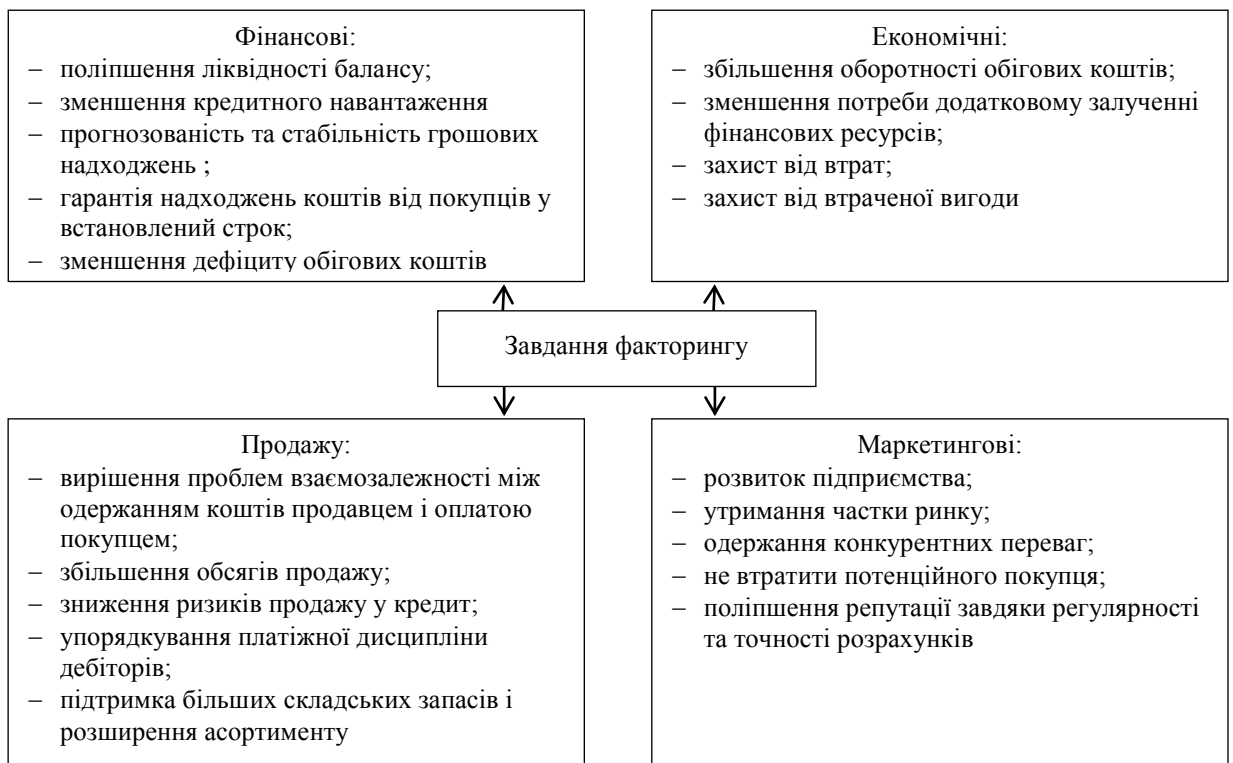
Фінансові:
– поліпшення ліквідності балансу;
– зменшення кредитного навантаження
– прогнозованість та стабільність грошових надходжень ;
– гарантія надходжень коштів від покупців у встановлений строк;
– зменшення дефіциту обігових коштів

Економічні:
– збільшення оборотності обігових коштів;
– зменшення потреби додатковому залученні фінансових ресурсів;
– захист від втрат;
– захист від втраченої вигоди

Завдання факторингу

Продажу:
– вирішення проблем взаємозалежності між одержанням коштів продавцем і оплатою покупцем;
– збільшення обсягів продажу;
– зниження ризиків продажу у кредит;
– упорядкування платіжної дисципліни дебіторів;
– підтримка більших складських запасів і розширення асортименту

Маркетингові:
– розвиток підприємства;
– утримання частки ринку;
– одержання конкурентних переваг;
– не втратити потенційного покупця;
– поліпшення репутації завдяки регулярності та точності розрахунків